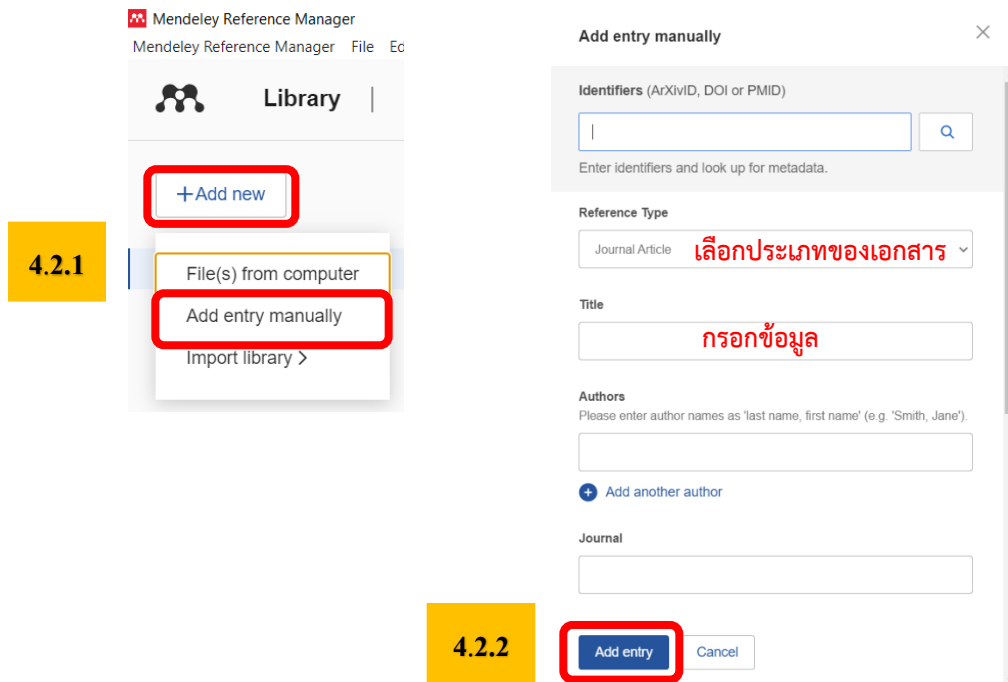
Mendeley Reference Manager

Mendeley Reference Manager File Ed

Library

+Add new

4.2.1

File(s) from computer

Add entry manually

Import library >

Add entry manually

Identifiers (ArXivID, DOI or PMID)

Enter identifiers and look up for metadata.

Reference Type

Journal Article

เลือกประเภทของเอกสาร

Title

กรอกข้อมูล

Authors

Please enter author names as 'last name, first name' (e.g. 'Smith, Jane').

Add another author

Journal

4.2.2

Add entry

Cancel